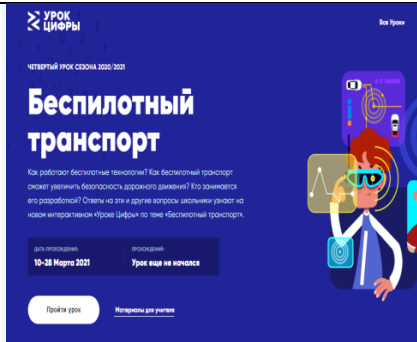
УРОК ЦИФРЫ

Все Уроки

ЧЕТВЕРТЫЙ УРОК СЕЗОНА 2020/2021

Беспилотный транспорт

Как работают беспилотные технологии? Как беспилотный транспорт сможет увеличить безопасность дорожного движения? Кто занимается его разработкой? Ответы на эти и другие вопросы школьники узнают на новом интерактивном «Уроке Цифры» по теме «Беспилотный транспорт».

ДАТА ПРОХОЖДЕНИЯ:
10-28 Марта 2021

ПРОХОЖДЕНИЕ:
Урок еще не начался

Пройти урок

Материалы для учителя